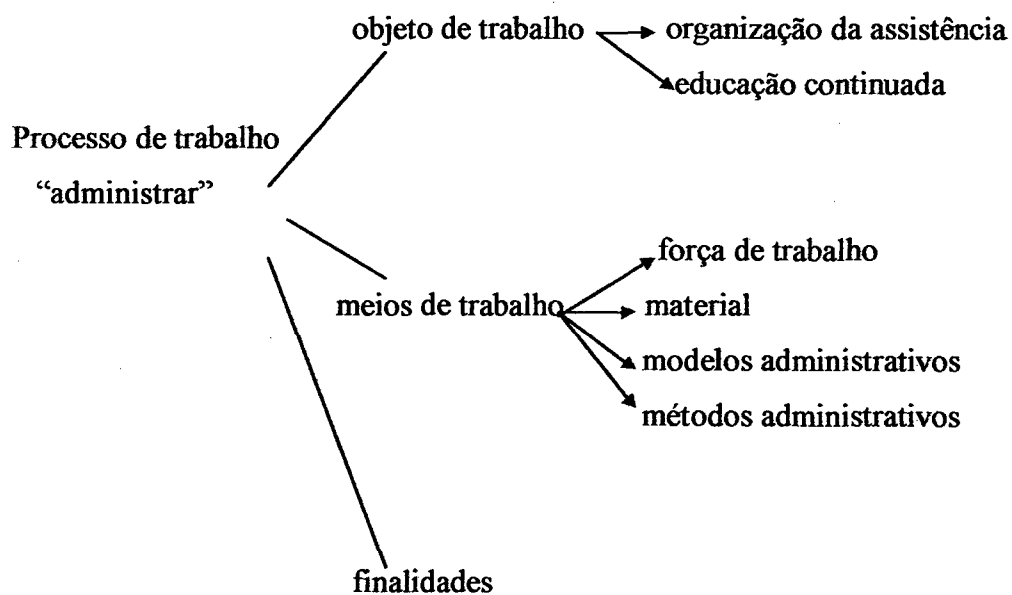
Processo de trabalho "administrar"

objeto de trabalho

organização da assistência

educação continuada

meios de trabalho

força de trabalho

material

modelos administrativos

métodos administrativos

finalidades